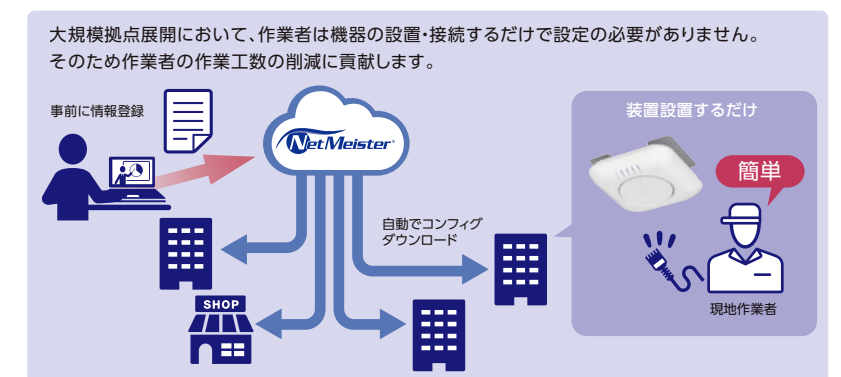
大規模拠点展開において、作業者は機器の設置・接続するだけで設定の必要がありません。
そのため作業者の作業工数の削減に貢献します。

事前に情報登録

NetMeister

自動でコンフィグ
ダウンロード

SHOP

装置設置するだけ

簡単

現地作業者